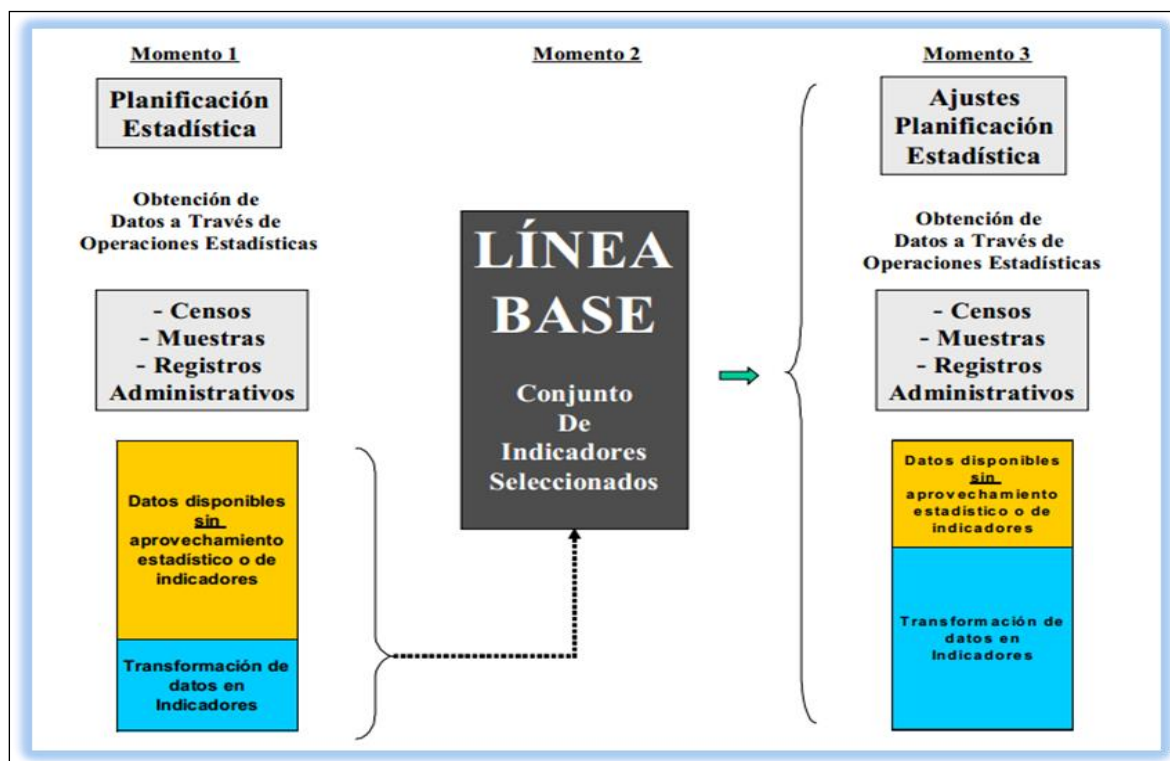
Momento 1

Planificación Estadística

Obtención de Datos a Través de Operaciones Estadísticas

- Censos
- Muestras
- Registros Administrativos

Datos disponibles sin aprovechamiento estadístico o de indicadores

Transformación de datos en Indicadores

Momento 2

LÍNEA BASE

Conjunto De Indicadores Seleccionados

Momento 3

Ajustes Planificación Estadística

Obtención de Datos a Través de Operaciones Estadísticas

- Censos
- Muestras
- Registros Administrativos

Datos disponibles sin aprovechamiento estadístico o de indicadores

Transform ación de datos en Indicadores